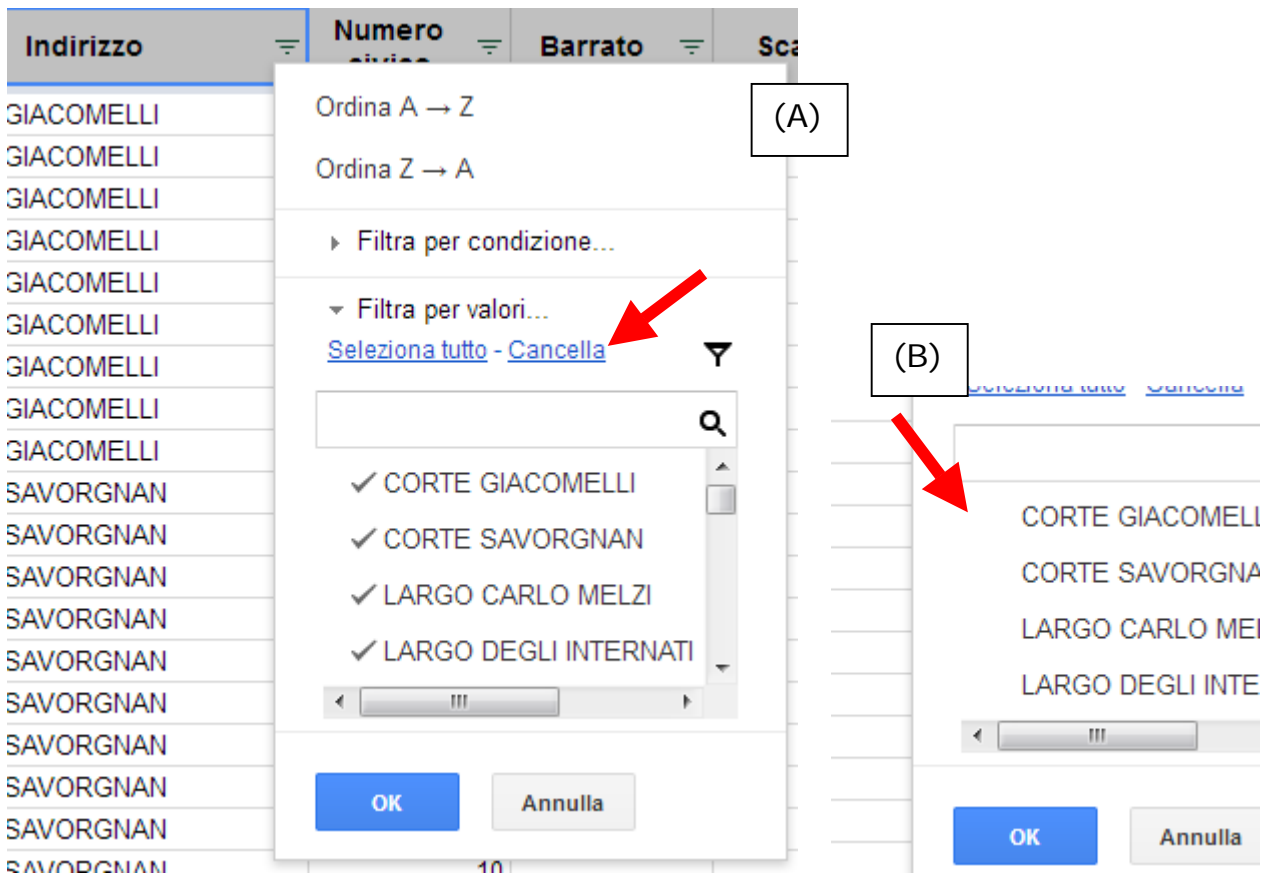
| Indirizzo | Numero civico | Barrato | Sca |
|---|---|---|---|
| GIACOMELLI | | | |
| GIACOMELLI | | | |
| GIACOMELLI | | | |
| GIACOMELLI | | | |
| GIACOMELLI | | | |
| GIACOMELLI | | | |
| GIACOMELLI | | | |
| GIACOMELLI | | | |
| GIACOMELLI | | | |
| SAVORGNAN | | | |
| SAVORGNAN | | | |
| SAVORGNAN | | | |
| SAVORGNAN | | | |
| SAVORGNAN | | | |
| SAVORGNAN | | | |
| SAVORGNAN | | | |
| SAVORGNAN | | | |
| SAVORGNAN | | | |
| SAVORGNAN | 10 | | |

(A)

Ordina A → Z

Ordina Z → A

Filtra per condizione...

Filtra per valori...

Seleziona tutto - Cancella

✓ CORTE GIACOMELLI

✓ CORTE SAVORGNAN

✓ LARGO CARLO MELZI

✓ LARGO DEGLI INTERNATI

OK

Annulla

(B)

Seleziona tutto - Cancella

CORTE GIACOMELL

CORTE SAVORGNA

LARGO CARLO MEL

LARGO DEGLI INTE

OK

Annulla